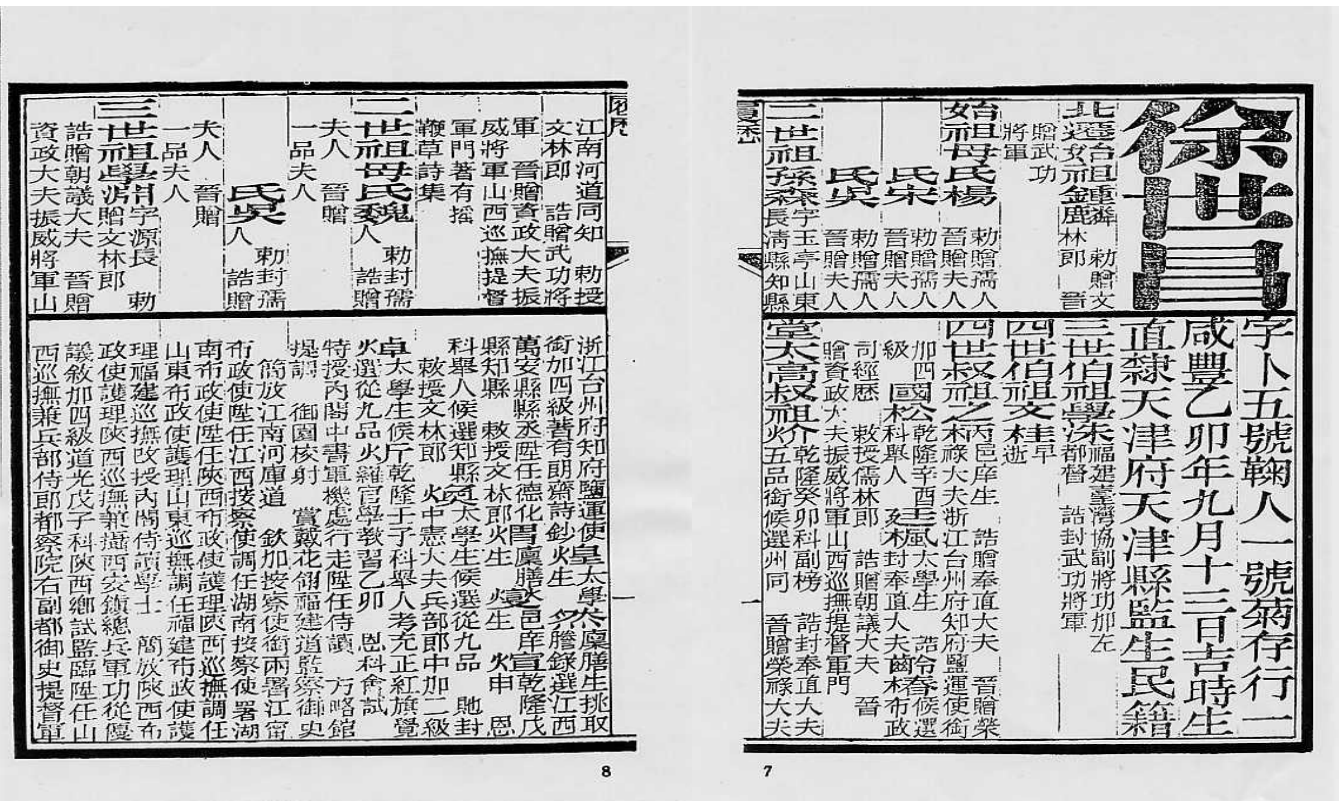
徐世昌

字卜五號鞠人一號菊存行一

咸豐乙卯年九月十三日吉時生

直隸天津府天津縣監生民籍

北遷始祖鍾岳 文林郎 敕贈文林郎 晉贈武功將軍

始祖母氏楊 敕贈孺人 晉贈夫人

氏宋 敕贈孺人 晉贈夫人

氏吳 敕贈孺人 晉贈夫人

三世祖孫森 字玉亭 山東長清縣知縣

三世伯祖學溁 福建臺灣協副將 加左都督 誥封武功將軍

四世伯祖文桂 早逝

四世叔祖之森 丙邑庠生 誥贈奉直大夫 晉贈榮祿大夫 浙江台州府知府 鹽運使銜 加四級

國松 乾隆辛酉科舉人 敕授儒林郎 誥贈朝議大夫 晉贈資政大夫振威將軍山西巡撫提督軍門

二嵐 太學生 誥命奉直大夫 齡椿 候選布政司經歷

堂高叔祖炘 乾隆癸卯科副榜 五品銜候選州同 誥封奉直大夫 晉贈榮祿大夫

江南河道同知 敕授文林郎 誥贈武功將軍 晉贈資政大夫振威將軍山西巡撫提督軍門 著有摇鞭草詩集

二世祖母氏魏 人 敕封孺人 誥贈夫人 晉贈一品夫人

氏吳 人 敕封孺人 誥贈夫人 晉贈一品夫人

三世祖學淵 字源長 敕贈文林郎 晉贈誥贈朝議大夫 晉贈資政大夫振威將軍山

浙江台州府知府 鹽運使銜加四級 著有朋齋詩鈔 煌 太學生 候選九品 萬安縣縣丞 歷任德化縣知縣 敕授文林郎 科舉人 候選知縣 敕授文林郎 熀 太學生 候選九品 炅 中憲大夫 兵部郎中 加二級 卓 太學生 候廳 乾隆壬子科舉人 考充正紅旗覺羅官學教習 乙卯恩科會試 特授內閣中書 軍機處行走 歷任侍讀 方略館提調 御園校射 賞戴花翎 福建道監察御史 簡放江南江寧布政使 陞任江西按察使 調任湖南按察使 署湖南布政使 陞任陝西布政使 護理陝西巡撫 調任山東布政使 護理山東巡撫 調任福建布政使 護理福建巡撫 授內閣侍讀學士 簡放陝西布政使 護理陝西巡撫 兼攝西安鎮總兵 軍功從優議敘加四級 道光戊子科陝西鄉試監臨 陞任山西巡撫兼兵部侍郎 都察院右副都御史 提督軍

庠生 姚 太學 膽生 挑取 謄錄 選江西 燻 邑庠 宣 乾隆戊申恩 炳 申 貤封

8

7